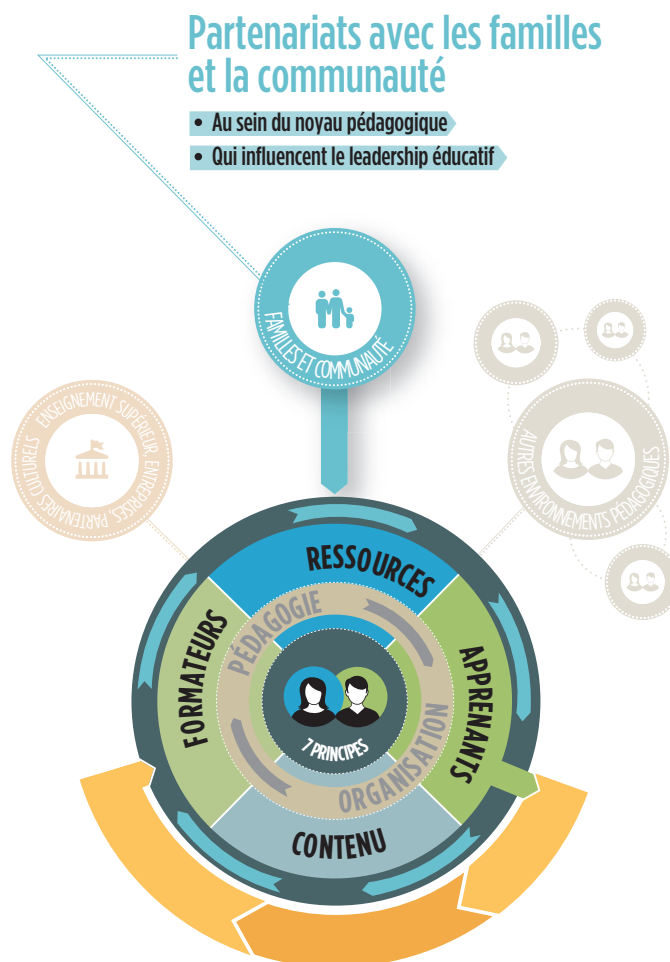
Partenariats avec les familles et la communauté

• Au sein du noyau pédagogique
• Qui influencent le leadership éducatif

FAMILLES ET COMMUNAUTÉ

ENSEIGNEMENT SUPÉRIEUR, ENTREPRISES, PARTENAIRES CULTURELS

AUTRES ENVIRONNEMENTS PÉDAGOGIQUES

RESSOURCES

FORMATEURS

APPRENANTS

CONTENU

PÉDAGOGIE

ORGANISATION

7 PRINCIPES